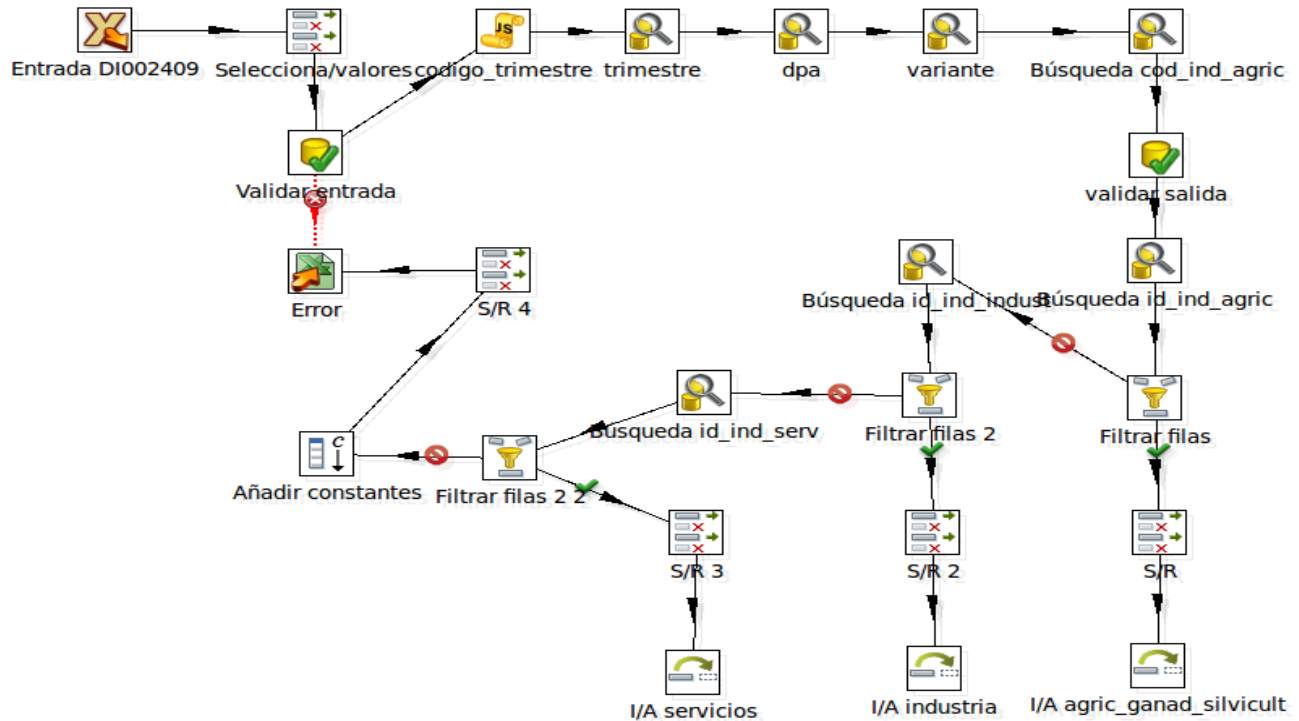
Entrada DI002409
Selecciona/valores
codigo_trimestre
trimestre
dpa
variante
Búsqueda cod_ind_agric
Validar entrada
validar salida
Error
S/R 4
Búsqueda id_ind_indust
Búsqueda id_ind_agric
Búsqueda id_ind_serv
Filtrar filas 2
Filtrar filas
Añadir constantes
Filtrar filas 2 2
S/R 3
S/R 2
S/R
I/A servicios
I/A industria
I/A agric_ganad_silvicult